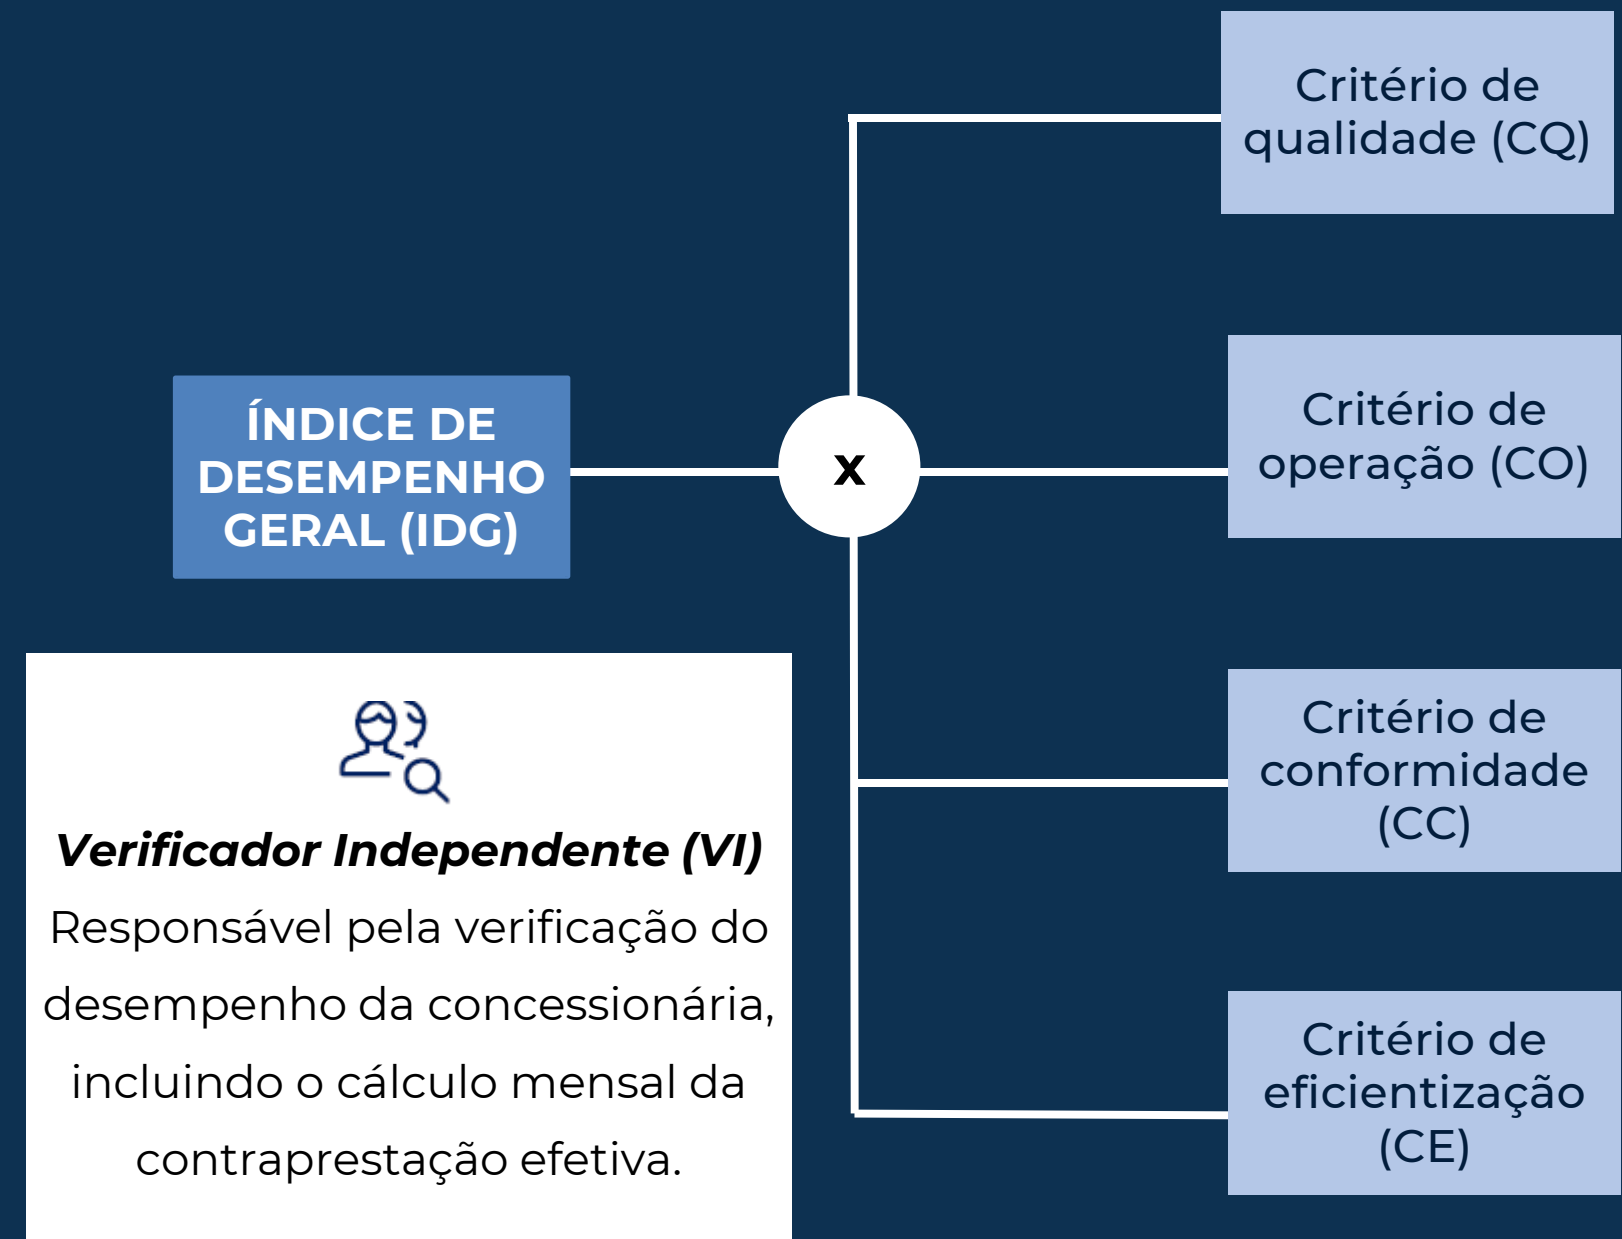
ÍNDICE DE DESEMPENHO GERAL (IDG)

x

Critério de qualidade (CQ)

Critério de operação (CO)

Critério de conformidade (CC)

Critério de eficientização (CE)

*Verificador Independente (VI)*
Responsável pela verificação do desempenho da concessionária, incluindo o cálculo mensal da contraprestação efetiva.